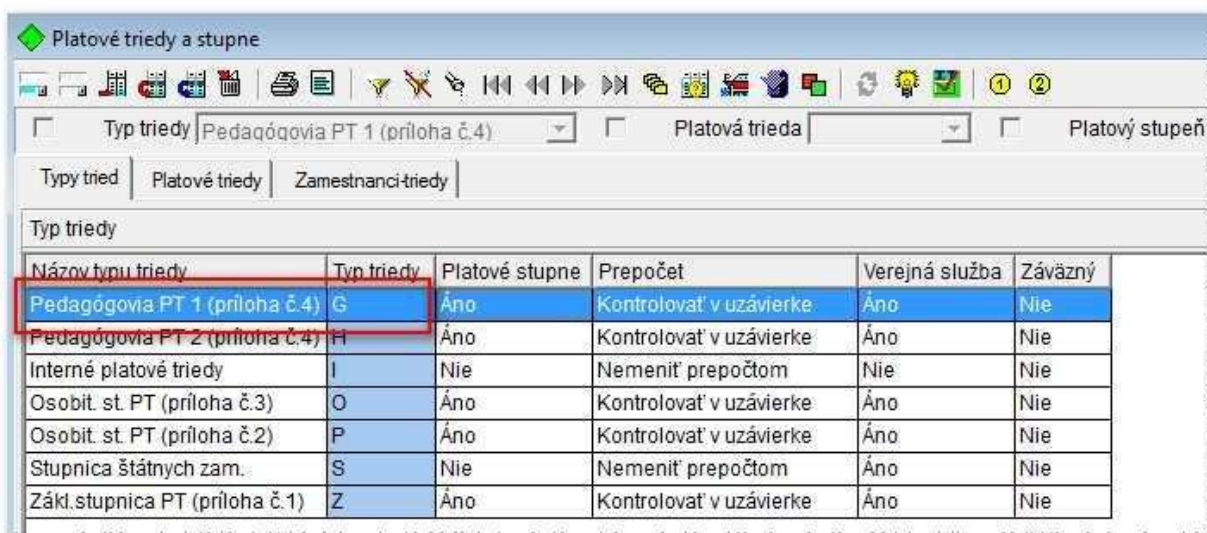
Platové triedy a stupne

Typ triedy Pedagógovia PT 1 (príloha č.4) Platová trieda Platový stupeň

Typy tried | Platové triedy | Zamestnanci-triedy

Typ triedy

| Názov typu triedy | Typ triedy | Platové stupne | Prepočet | Verejná služba | Záväzný |
|---|---|---|---|---|---|
| Pedagógovia PT 1 (príloha č.4) | G | Áno | Kontrolovať v uzávierke | Áno | Nie |
| Pedagógovia PT 2 (príloha č.4) | H | Áno | Kontrolovať v uzávierke | Áno | Nie |
| Interné platové triedy | I | Nie | Nemeniť prepočtom | Nie | Nie |
| Osobit. st. PT (príloha č.3) | O | Áno | Kontrolovať v uzávierke | Áno | Nie |
| Osobit. st. PT (príloha č.2) | P | Áno | Kontrolovať v uzávierke | Áno | Nie |
| Stupnica štátnych zam. | S | Nie | Nemeniť prepočtom | Áno | Nie |
| Zákl.stupnica PT (príloha č.1) | Z | Áno | Kontrolovať v uzávierke | Áno | Nie |